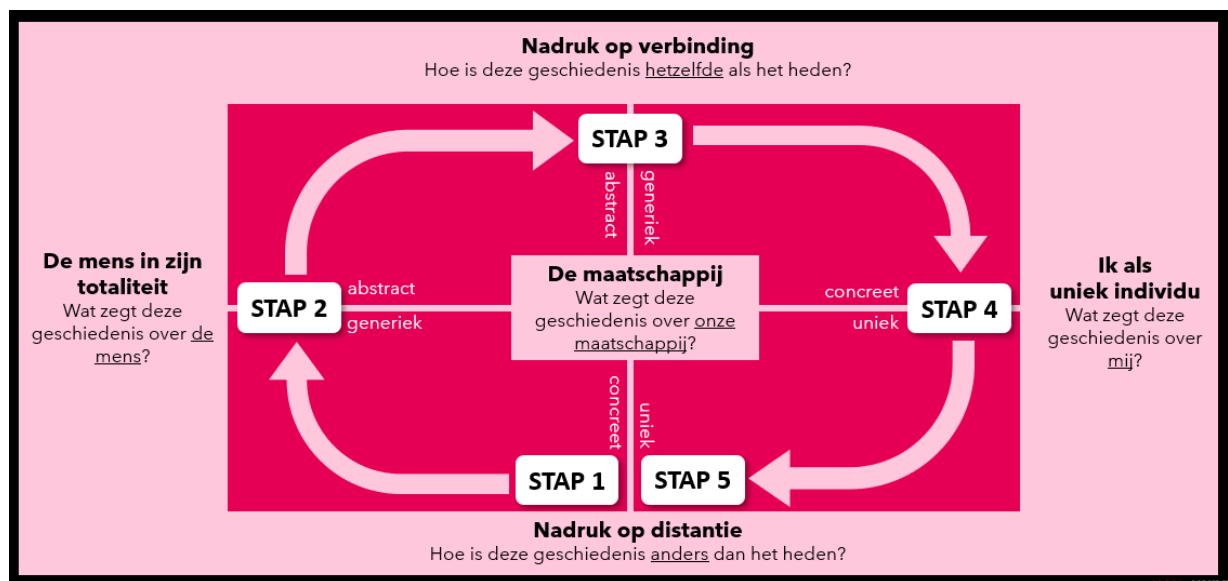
**Nadruk op verbinding**
Hoe is deze geschiedenis hetzelfde als het heden?

STAP 3

abstract

generiek

**De mens in zijn totaliteit**
Wat zegt deze geschiedenis over de mens?

STAP 2

abstract

generiek

**De maatschappij**
Wat zegt deze geschiedenis over onze maatschappij?

concreet

uniek

STAP 4

**Ik als uniek individu**
Wat zegt deze geschiedenis over mij?

concreet

uniek

STAP 1

STAP 5

**Nadruk op distantie**
Hoe is deze geschiedenis anders dan het heden?